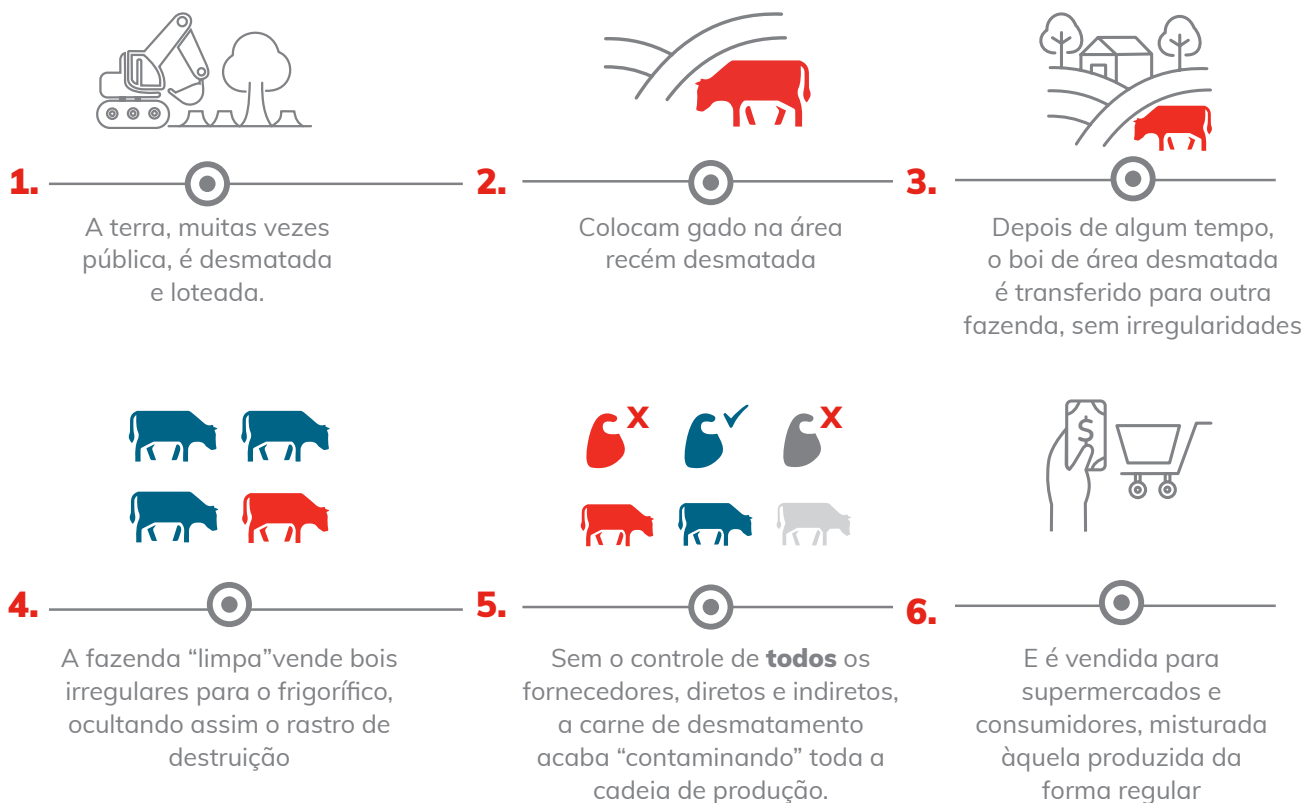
1.

A terra, muitas vezes pública, é desmatada e loteada.

2.

Colocam gado na área recém desmatada

3.

Depois de algum tempo, o boi de área desmatada é transferido para outra fazenda, sem irregularidades

4.

A fazenda “limpa”vende bois irregulares para o frigorífico, ocultando assim o rastro de destruição

5.

Sem o controle de **todos** os fornecedores, diretos e indiretos, a carne de desmatamento acaba “contaminando” toda a cadeia de produção.

6.

E é vendida para supermercados e consumidores, misturada àquela produzida da forma regular